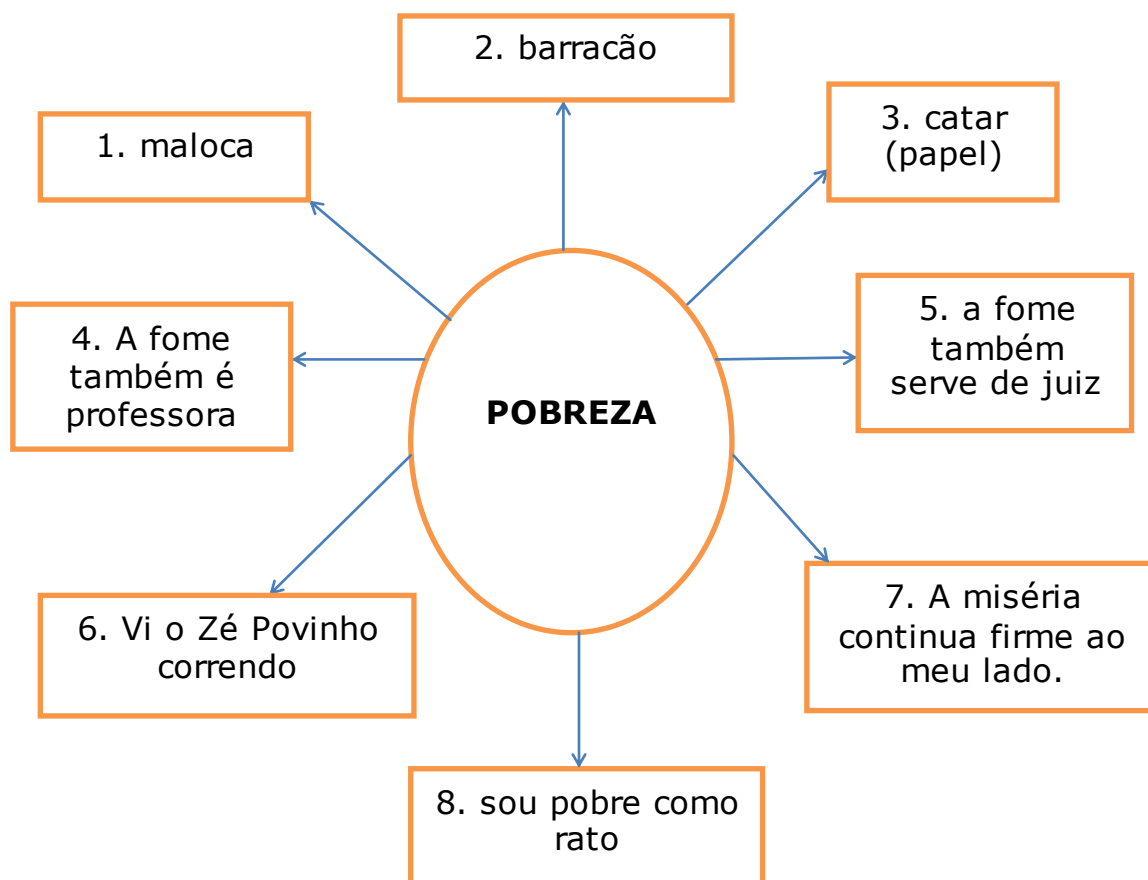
2. barracão

1. maloca

3. catar (papel)

4. A fome também é professora

POBREZA

5. a fome também serve de juiz

6. Vi o Zé Povinho correndo

7. A miséria continua firme ao meu lado.

8. sou pobre como rato